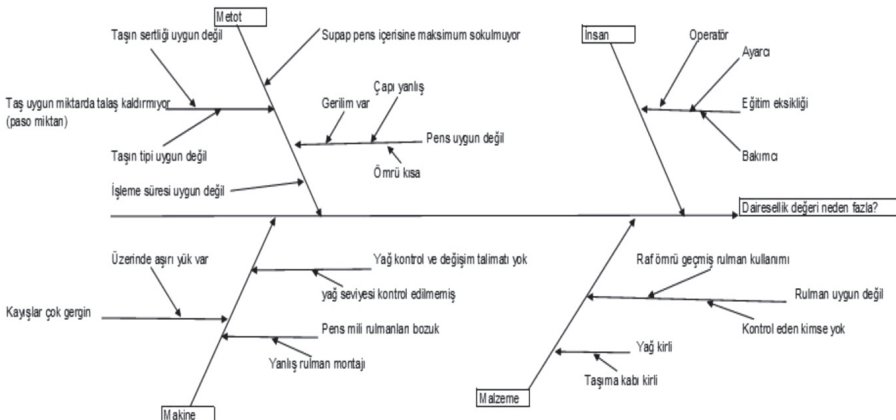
Metot

Taşın sertliği uygun değil

Supap pens içerisine maksimum sokulmuyor

Taş uygun miktarda talaş kaldırmıyor (paso miktarı)

Gerilim var

Çapı yanlış

Pens uygun değil

Taşın tipi uygun değil

Ömrü kısa

İşleme süresi uygun değil

İnsan

Operatör

Ayarcı

Eğitim eksikliği

Bakımcı

Dairesellik değeri neden fazla?

Üzerinde aşırı yük var

Yağ kontrol ve değişim talimatı yok

yağ seviyesi kontrol edilmemiş

Kayışlar çok gergin

Pens mili rulmanları bozuk

Yanlış rulman montajı

Makine

Raf ömrü geçmiş rulman kullanımı

Rulman uygun değil

Kontrol eden kimse yok

Yağ kirli

Taşıma kabı kirli

Malzeme